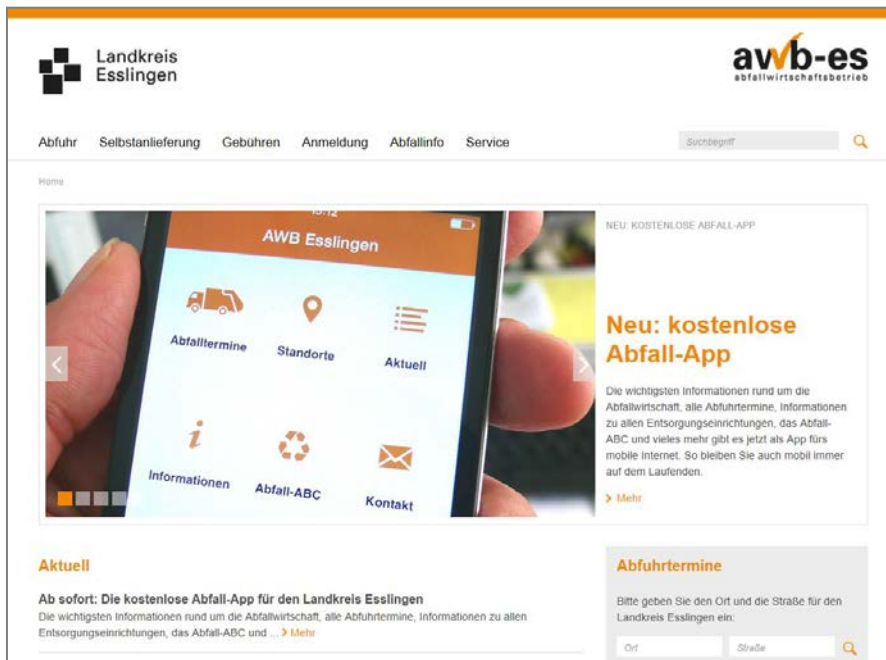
Landkreis Esslingen

awb-es
abfallwirtschaftsbetrieb

Abfuhr Selbstanlieferung Gebühren Anmeldung Abfallinfo Service

Suchbegriff

Home

15:12
AWB Esslingen

Abfalltermine
Standorte
Aktuell
Informationen
Abfall-ABC
Kontakt

NEU: KOSTENLOSE ABFALL-APP

Neu: kostenlose Abfall-App

Die wichtigsten Informationen rund um die Abfallwirtschaft, alle Abfuhrtermine, Informationen zu allen Entsorgungseinrichtungen, das Abfall-ABC und vieles mehr gibt es jetzt als App fürs mobile Internet. So bleiben Sie auch mobil immer auf dem Laufenden.

> Mehr

Aktuell

Ab sofort: Die kostenlose Abfall-App für den Landkreis Esslingen
Die wichtigsten Informationen rund um die Abfallwirtschaft, alle Abfuhrtermine, Informationen zu allen Entsorgungseinrichtungen, das Abfall-ABC und ... > Mehr

Abfuhrtermine

Bitte geben Sie den Ort und die Straße für den Landkreis Esslingen ein:

Ort
Straße